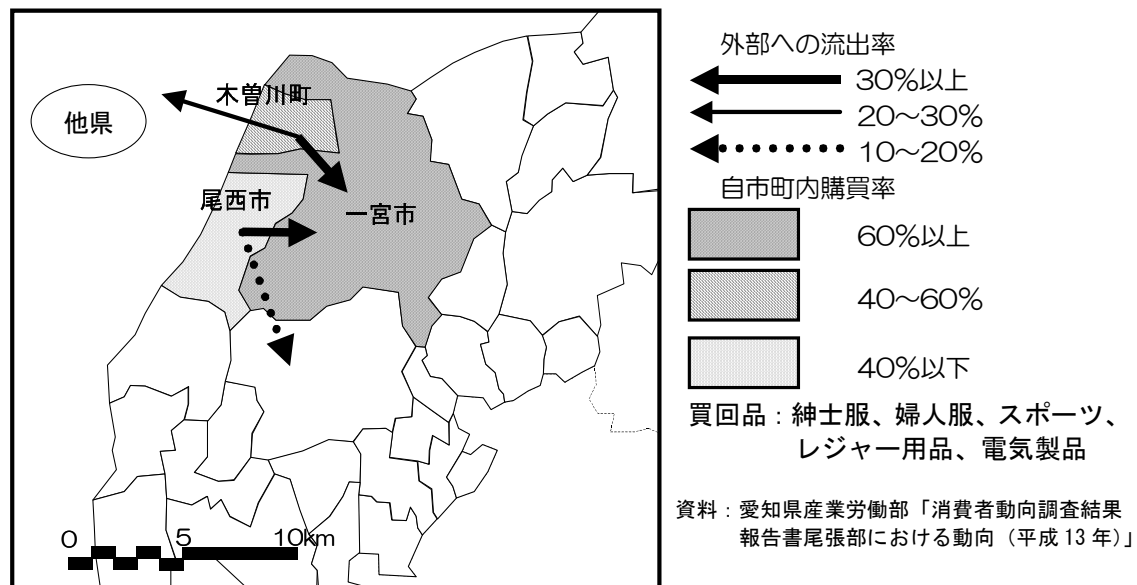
他県

木曽川町

尾西市

一宮市

0 5 10km

外部への流出率

30%以上

20～30%

10～20%

自市町内購買率

60%以上

40～60%

40%以下

買回品：紳士服、婦人服、スポーツ、レジャー用品、電気製品

資料：愛知県産業労働部「消費者動向調査結果報告書尾張部における動向（平成13年）」